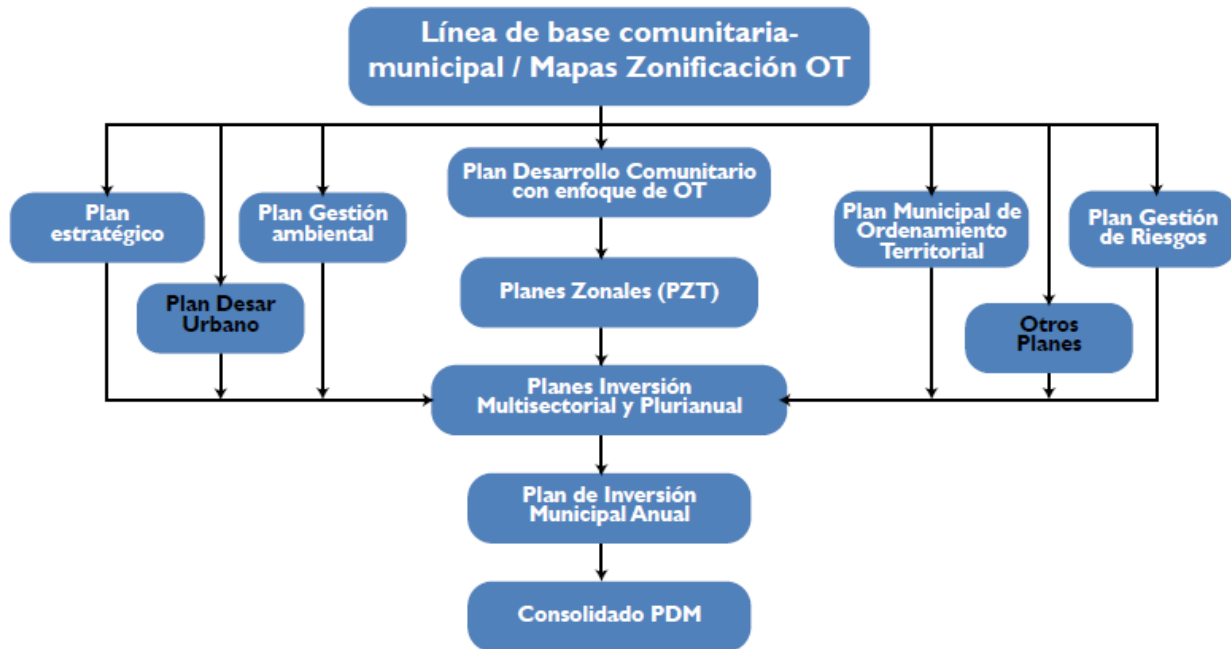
Línea de base comunitaria-municipal / Mapas Zonificación OT

Plan estratégico

Plan Desar Urbano

Plan Gestión ambiental

Plan Desarrollo Comunitario con enfoque de OT

Planes Zonales (PZT)

Plan Municipal de Ordenamiento Territorial

Otros Planes

Plan Gestión de Riesgos

Planes Inversión Multisectorial y Plurianual

Plan de Inversión Municipal Anual

Consolidado PDM